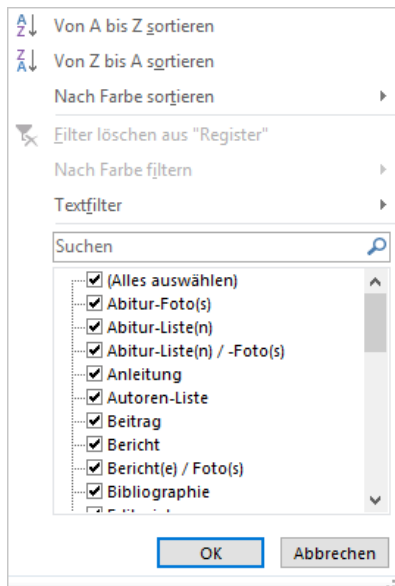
$\frac{A}{Z}\downarrow$ Von A bis Z sortieren

$\frac{Z}{A}\downarrow$ Von Z bis A sortieren

Nach Farbe sortieren

Filter löschen aus "Register"

Nach Farbe filtern

Textfilter

Suchen

(Alles auswählen)
Abitur-Foto(s)
Abitur-Liste(n)
Abitur-Liste(n) / -Foto(s)
Anleitung
Autoren-Liste
Beitrag
Bericht
Bericht(e) / Foto(s)
Bibliographie
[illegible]

OK
Abbrechen